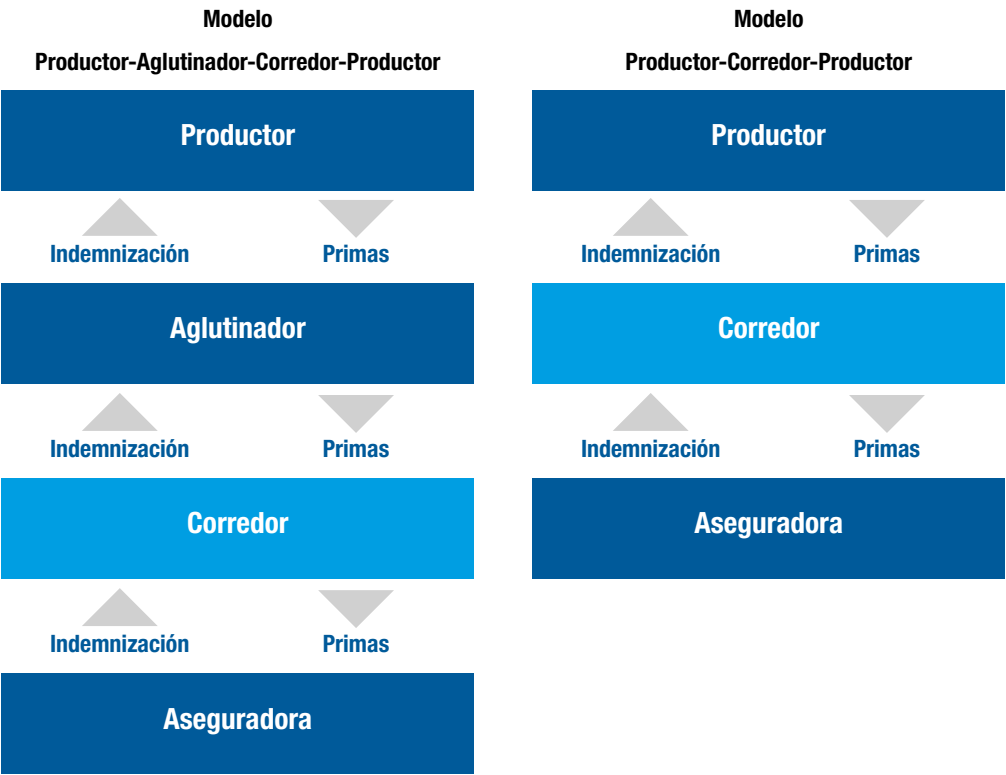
Modelo
Productor-Aglutinador-Corredor-Productor

Productor

Indemnización Primas

Aglutinador

Indemnización Primas

Corredor

Indemnización Primas

Aseguradora

Modelo
Productor-Corredor-Productor

Productor

Indemnización Primas

Corredor

Indemnización Primas

Aseguradora